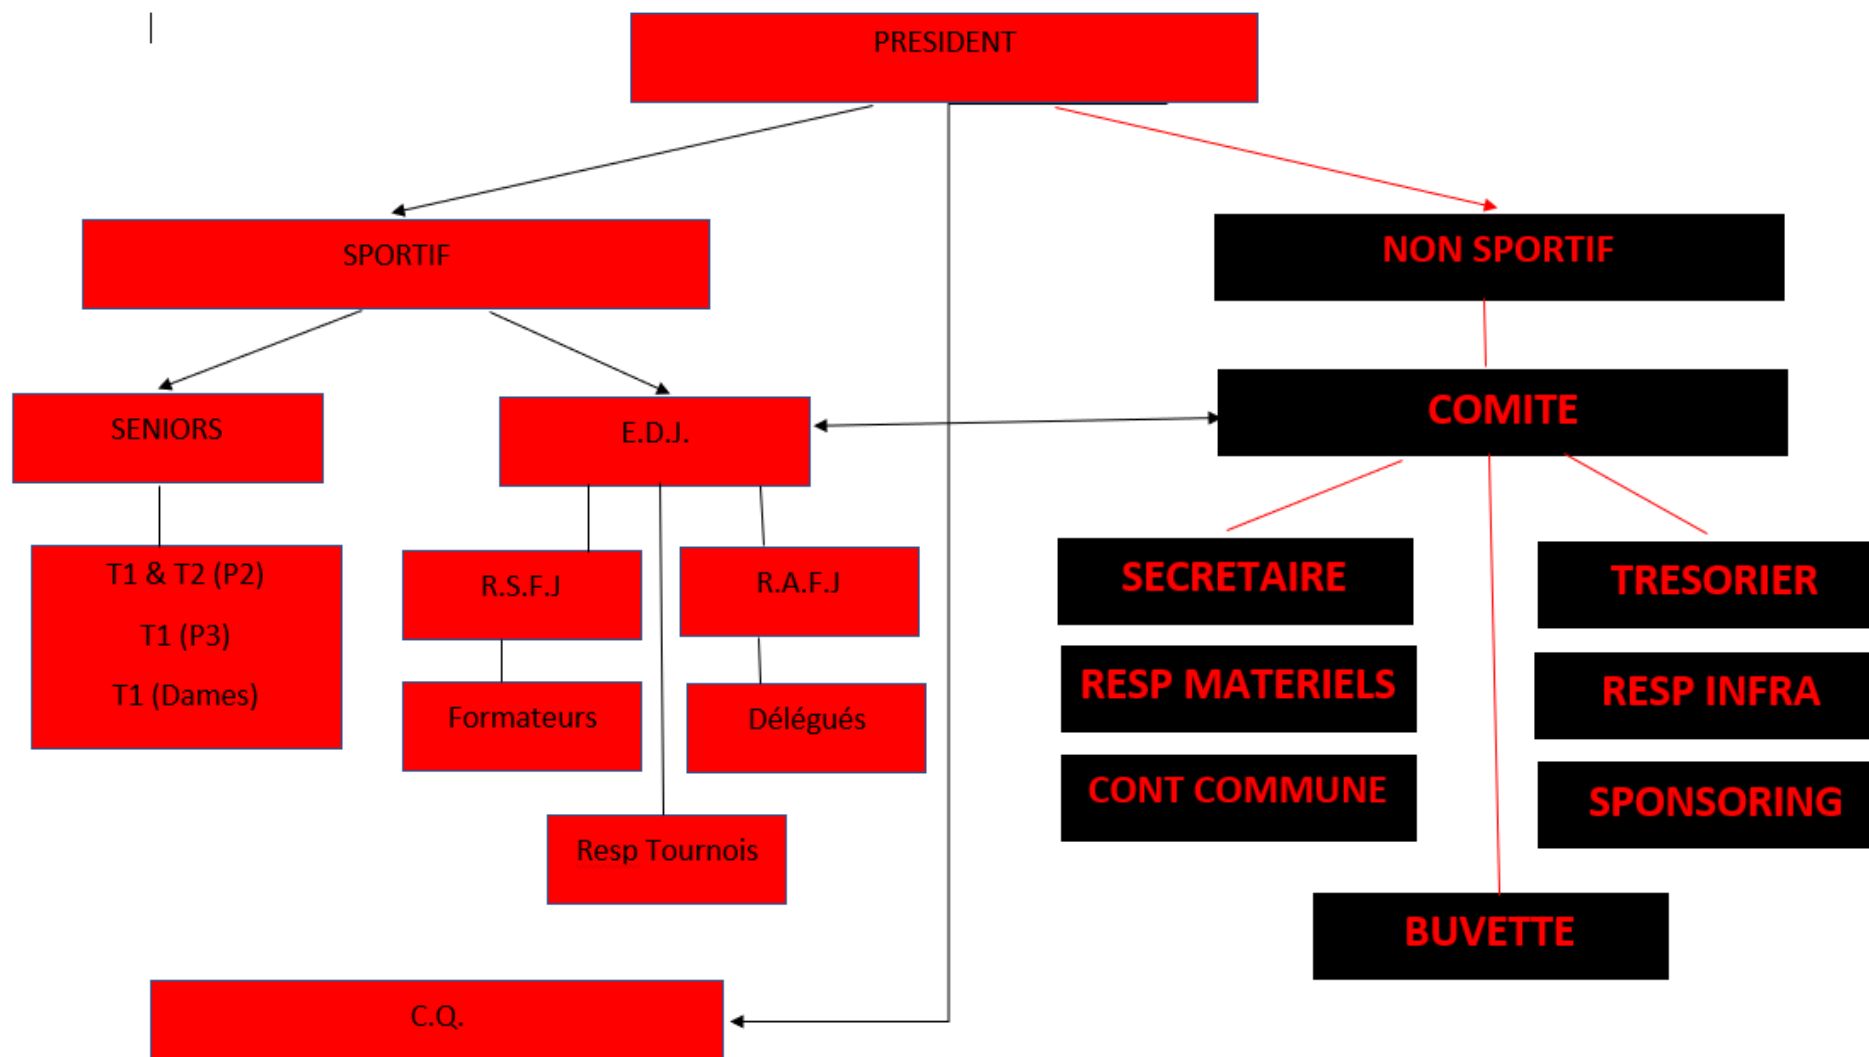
PRESIDENT

SPORTIF

NON SPORTIF

SENIORS

E.D.J.

COMITE

T1 & T2 (P2)

T1 (P3)

T1 (Dames)

R.S.F.J

R.A.F.J

SECRETAIRE

TRESORIER

Formateurs

Délégués

RESP MATERIELS

RESP INFRA

CONT COMMUNE

SPONSORING

Resp Tournois

BUVETTE

C.Q.